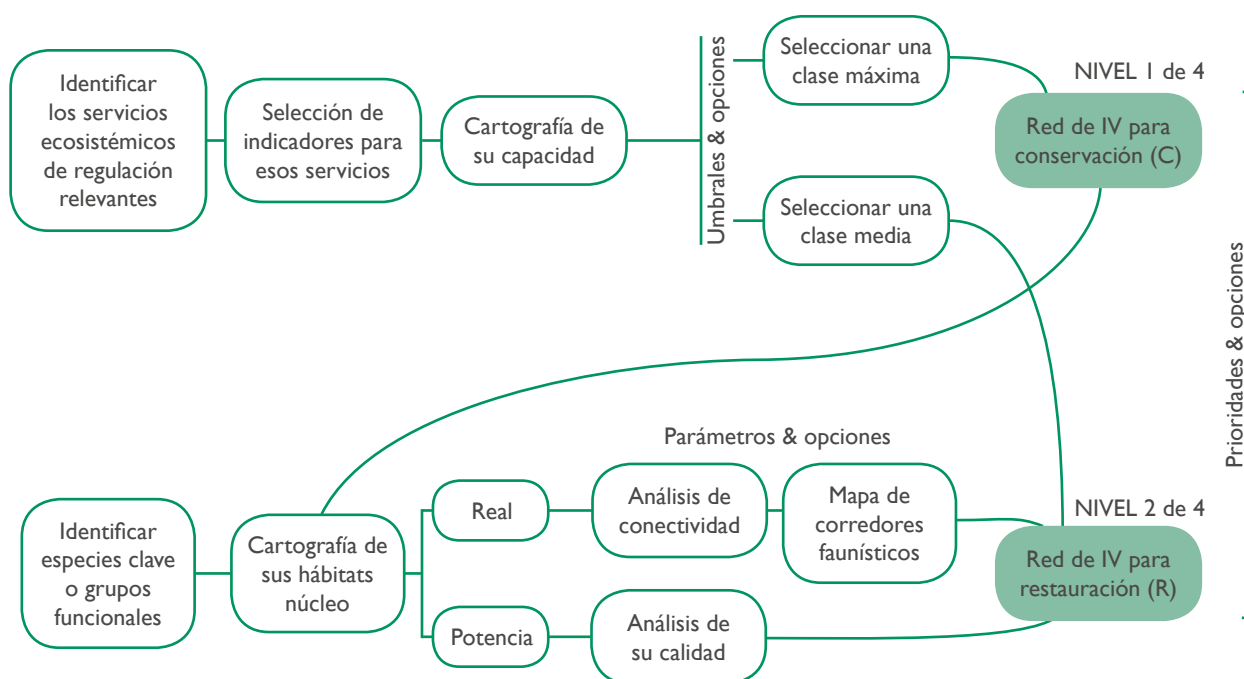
Identificar los servicios ecosistémicos de regulación relevantes

Selección de indicadores para esos servicios

Cartografía de su capacidad

Umbrales & opciones

Seleccionar una clase máxima

Seleccionar una clase media

NIVEL 1 de 4

Red de IV para conservación (C)

Prioridades & opciones

Parámetros & opciones

Identificar especies clave o grupos funcionales

Cartografía de sus hábitats núcleo

Real

Potencia

Análisis de conectividad

Mapa de corredores faunísticos

Análisis de su calidad

NIVEL 2 de 4

Red de IV para restauración (R)